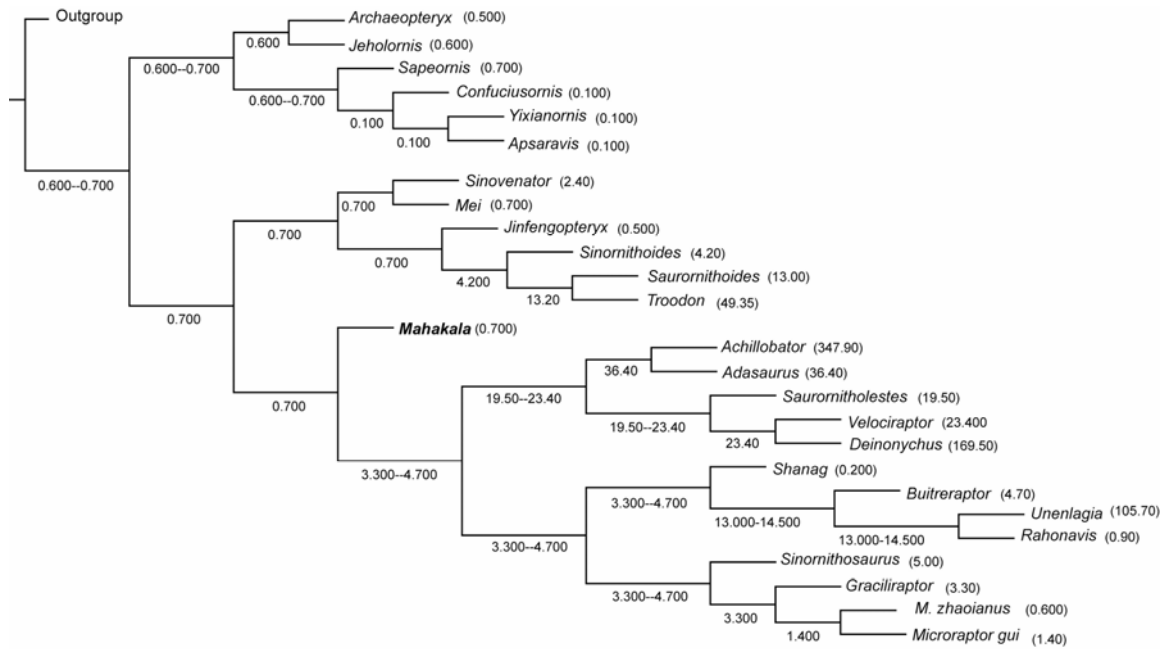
Outgroup

*Archaeopteryx* (0.500)

0.600

*Jeholornis* (0.600)

0.600--0.700

*Sapeornis* (0.700)

0.600--0.700

*Confuciusornis* (0.100)

0.100

*Yixianornis* (0.100)

0.100

*Apsaravis* (0.100)

0.600--0.700

*Sinovenator* (2.40)

0.700

*Mei* (0.700)

0.700

*Jinfengopteryx* (0.500)

0.700

*Sinornithoides* (4.20)

4.200

*Saurornithoides* (13.00)

13.20

*Troodon* (49.35)

0.700

***Mahakala*** (0.700)

*Achillobator* (347.90)

36.40

*Adasaurus* (36.40)

19.50--23.40

*Saurornitholestes* (19.50)

19.50--23.40

*Velociraptor* (23.400

23.40

*Deinonychus* (169.50)

0.700

3.300--4.700

*Shanag* (0.200)

3.300--4.700

*Buitreraptor* (4.70)

13.000-14.500

*Unenlagia* (105.70)

13.000-14.500

*Rahonavis* (0.90)

3.300--4.700

*Sinornithosaurus* (5.00)

3.300--4.700

*Graciliraptor* (3.30)

3.300

*M. zhaoianus* (0.600)

1.400

*Microraptor gui* (1.40)